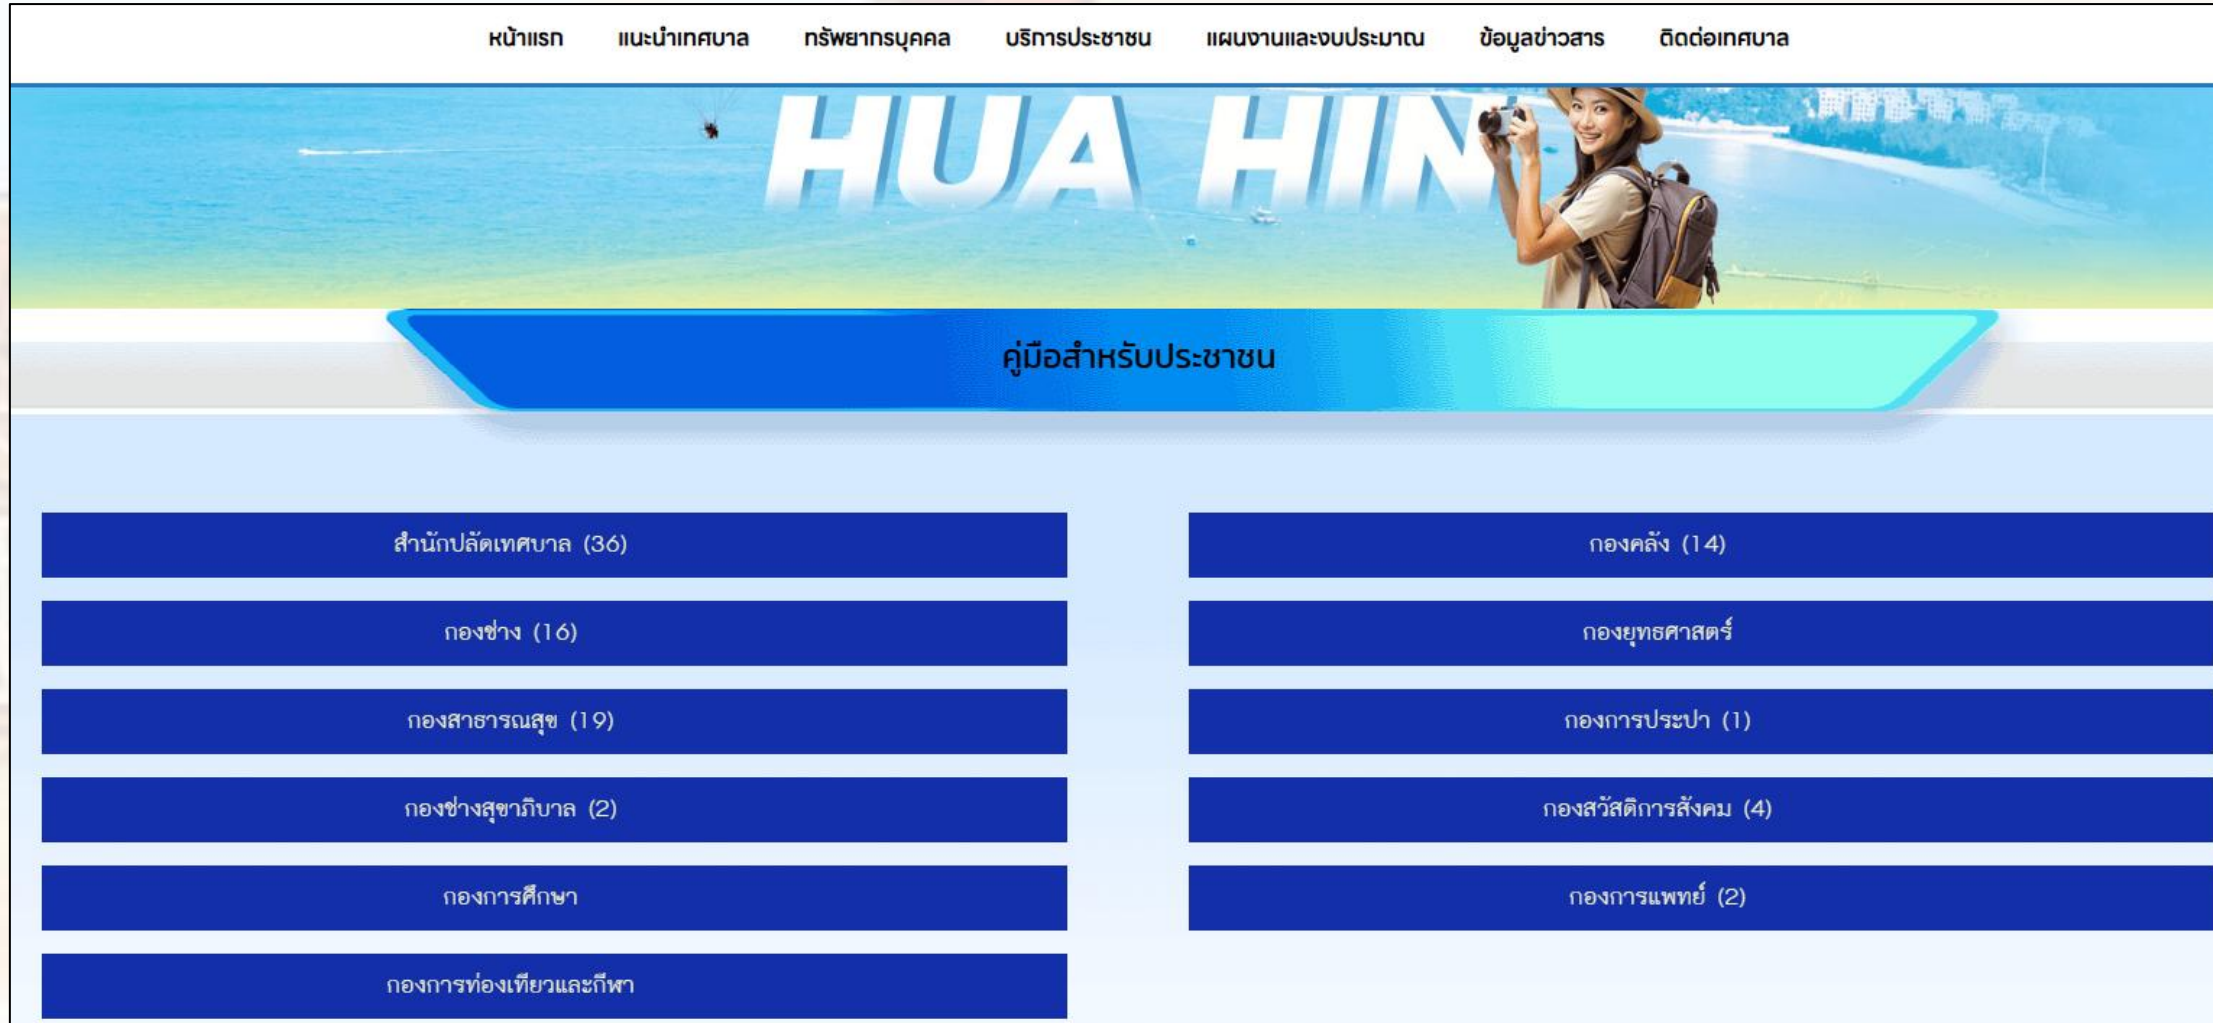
หน้าแรก แนะนำเทศบาล ทรัพยากรบุคคล บริการประชาชน แผนงานและงบประมาณ ข้อมูลข่าวสาร ติดต่อเทศบาล

HUA HIN

คู่มือสำหรับประชาชน

สำนักปลัดเทศบาล (36)

กองช่าง (16)

กองสาธารณสุข (19)

กองช่างสุขาภิบาล (2)

กองการศึกษา

กองการท่องเที่ยวและกีฬา

กองคลัง (14)

กองยุทธศาสตร์

กองการประปา (1)

กองสวัสดิการสังคม (4)

กองการแพทย์ (2)